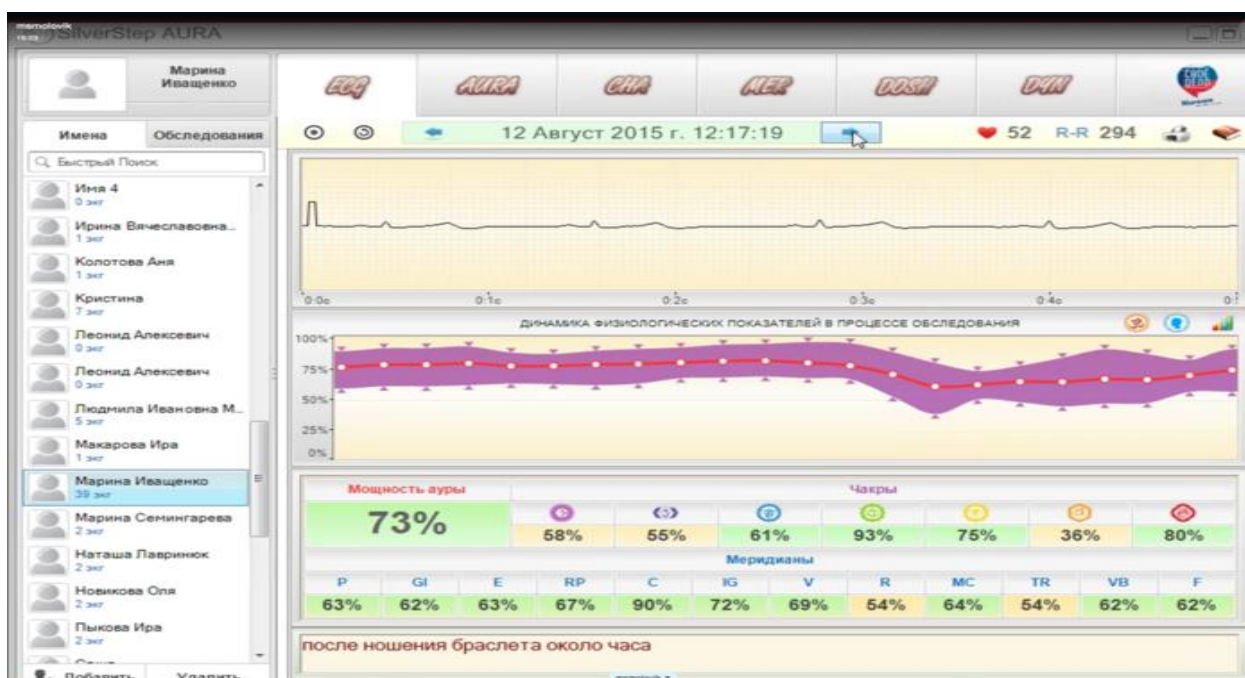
SilverStep AURA

Марина Иващенко

ECG AURA CHA MER DOSH DYN

Имена Обследования

Быстрый Поиск

Имя 4
0 экг
Ирина Вячеславовна...
1 экг
Колотова Аня
1 экг
Кристина
7 экг
Леонид Алексеевич
0 экг
Леонид Алексеевич
0 экг
Людмила Ивановна М...
5 экг
Макарова Ира
1 экг
Марина Иващенко
39 экг
Марина Семингарева
2 экг
Наташа Лавринюк
2 экг
Новикова Оля
2 экг
Пыкова Ира
2 экг

Добавить Удалить

12 Август 2015 г. 12:17:19

52 R-R 294

0.0с 0.1с 0.2с 0.3с 0.4с

ДИНАМИКА ФИЗИОЛОГИЧЕСКИХ ПОКАЗАТЕЛЕЙ В ПРОЦЕССЕ ОБСЛЕДОВАНИЯ

100% 75% 50% 25% 0%

| Мощность ауры | Чакры | | | | | | |
|---|---|---|---|---|---|---|---|
| 73% | 58% | 55% | 61% | 93% | 75% | 36% | 80% |

Меридианы

| P | GI | E | RP | C | IG | V | R | MC | TR | VB | F |
|---|---|---|---|---|---|---|---|---|---|---|---|
| 63% | 62% | 63% | 67% | 90% | 72% | 69% | 54% | 64% | 54% | 62% | 62% |

после ношения браслета около часа